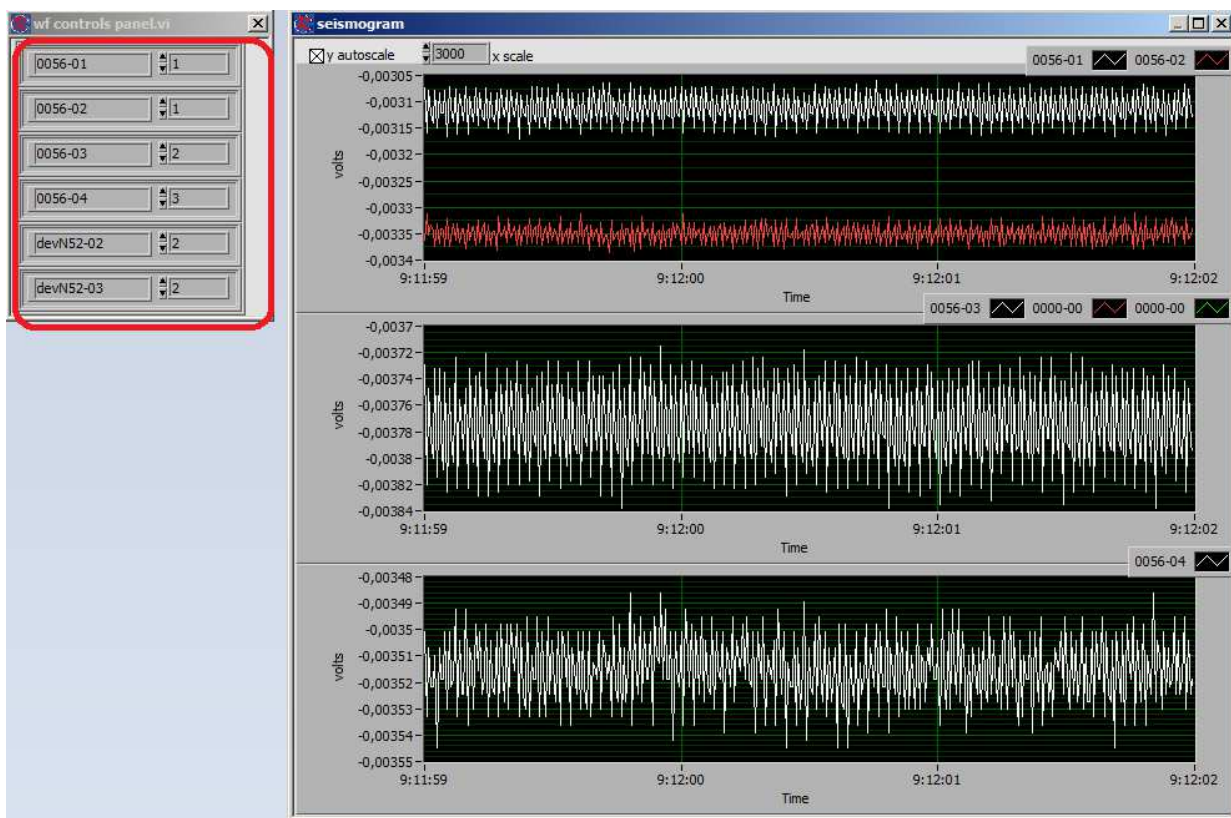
wf controls panel.vi

0056-01 1
0056-02 1
0056-03 2
0056-04 3
devN52-02 2
devN52-03 2

seismogram

y autoscale 3000 x scale

0056-01 0056-02

-0,00305
-0,0031
-0,00315
-0,0032
-0,00325
-0,0033
-0,00335
-0,0034
volts
9:11:59 9:12:00 9:12:01 9:12:02
Time

0056-03 0000-00 0000-00

-0,0037
-0,00372
-0,00374
-0,00376
-0,00378
-0,0038
-0,00382
-0,00384
volts
9:11:59 9:12:00 9:12:01 9:12:02
Time

0056-04

-0,00348
-0,00349
-0,0035
-0,00351
-0,00352
-0,00353
-0,00354
-0,00355
volts
9:11:59 9:12:00 9:12:01 9:12:02
Time